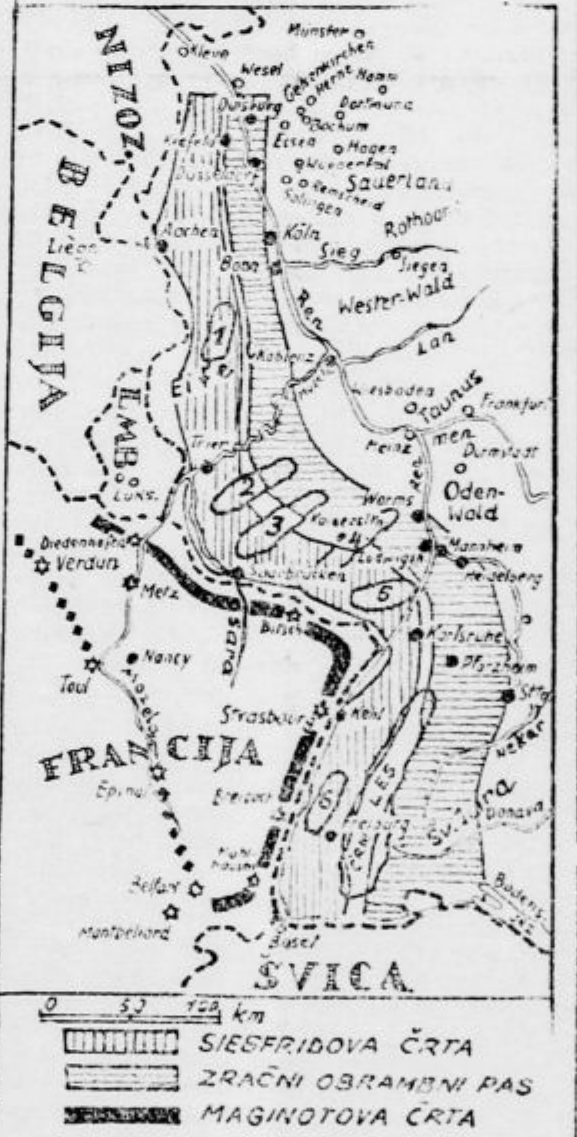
NIZOZ
Münster
Kleve
Wesel
Gelsenkirchen
Herne
Hamm
Duisburg
Dortmund
Krefeld
Bochum
Essen
Hagen
Düsseldorf
Wuppertal
Remscheid
Solingen
Sauerland
BELGIJA
Liège
Aachen
Köln
Rothaar
Sieg
Siegen
Bonn
Ren
Wester-Wald
1
Lan
Koblenz
Wiesbaden
Okaunus
Frankfurt
LUXEMB.
Mainz
Darmstadt
Trier
Ren
2
Worms
Oden-Wald
Luks.
3
Kaiserslautern
4
Mannheim
Diedenhofen
Verdun
Ludwigshafen
Heidelberg
Metz
Saarbrücken
5
Saar
Bitsch
Karlsruhe
Nancy
Pforzheim
Toul
Mosel
Strasbourg
Kehl
FRANCIJA
Neckar
Epinal
ČRNI LES
Švabija
Breisach
6
Freiburg
Donava
Mülhausen
Belfort
Bodensko jez.
Montbéliard
Basel
ŠVICA
0 50 100 km
SIEGFRIDOVA ČRTA
ZRAČNI OBRAMBNI PAS
MAGINOTOVA ČRTA